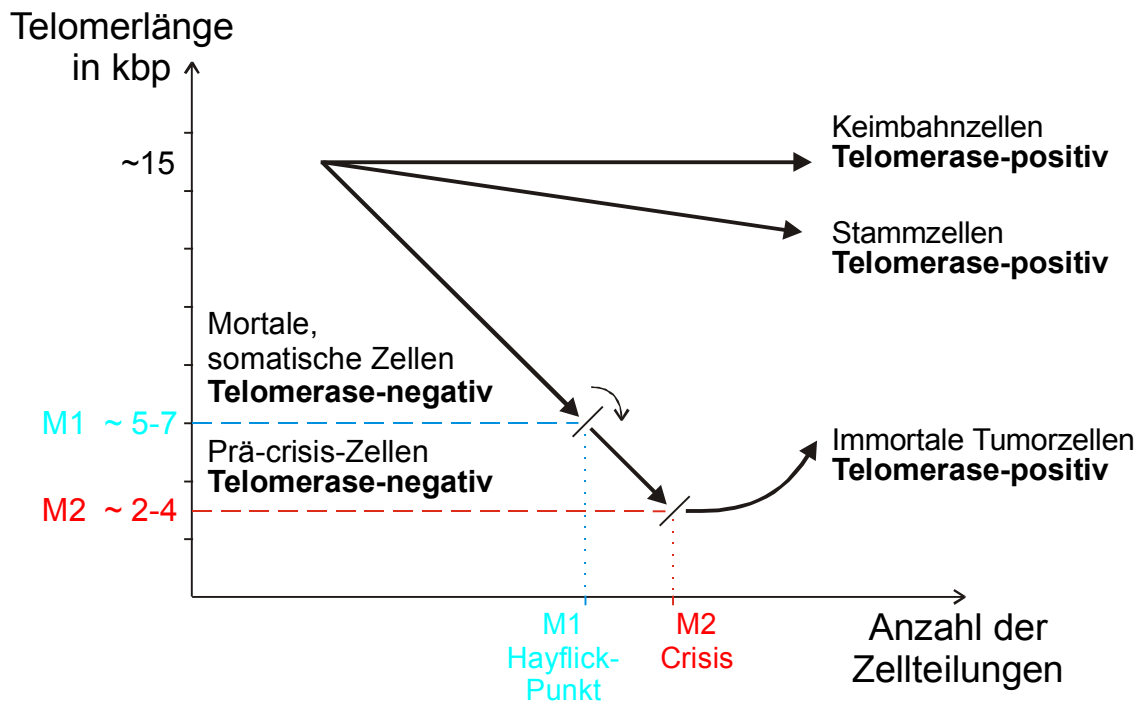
Telomerlänge in kbp

~15

Keimbahnzellen
**Telomerase-positiv**

Stammzellen
**Telomerase-positiv**

Mortale, somatische Zellen
**Telomerase-negativ**

M1 ~ 5-7

Prä-crisis-Zellen
**Telomerase-negativ**

M2 ~ 2-4

Immortale Tumorzellen
**Telomerase-positiv**

M1
Hayflick-Punkt

M2
Crisis

Anzahl der Zellteilungen